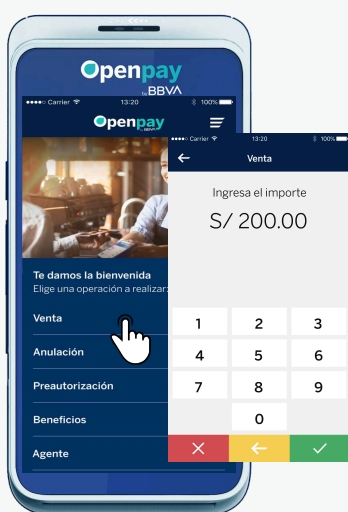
Openpay by BBVA

●●●●○ Carrier 13:20 100%

Openpay by BBVA

Te damos la bienvenida
Elige una operación a realizar:

Venta

Anulación

Preautorización

Beneficios

Agente

●●●●○ Carrier 13:20 100%

Venta

Ingresa el importe

S/ 200.00

| 1 | 2 | 3 |
|---|---|---|
| 4 | 5 | 6 |
| 7 | 8 | 9 |
|  | 0 |  |